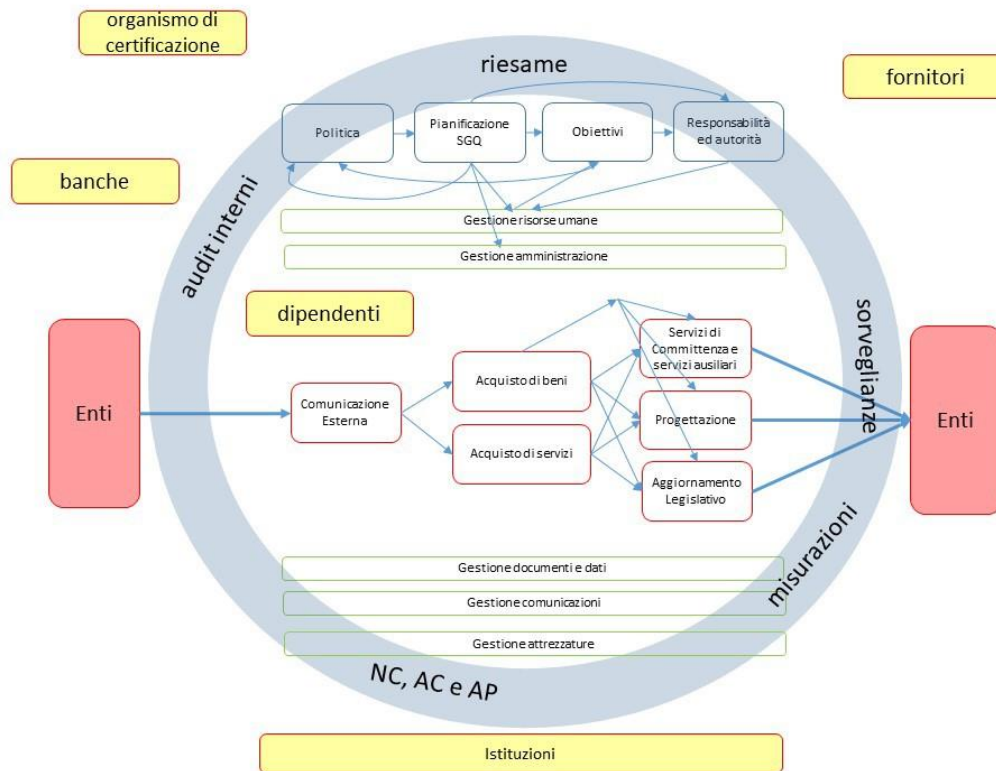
organismo di certificazione

riesame

fornitori

Politica

Pianificazione SGQ

Obiettivi

Responsabilità ed autorità

banche

audit interni

Gestione risorse umane

Gestione amministrazione

dipendenti

sorveglianze

Enti

Comunicazione Esterna

Acquisto di beni

Acquisto di servizi

Servizi di Committenza e servizi ausiliari

Progettazione

Aggiornamento Legislativo

Enti

misurazioni

Gestione documenti e dati

Gestione comunicazioni

Gestione attrezzature

NC, AC e AP

Istituzioni